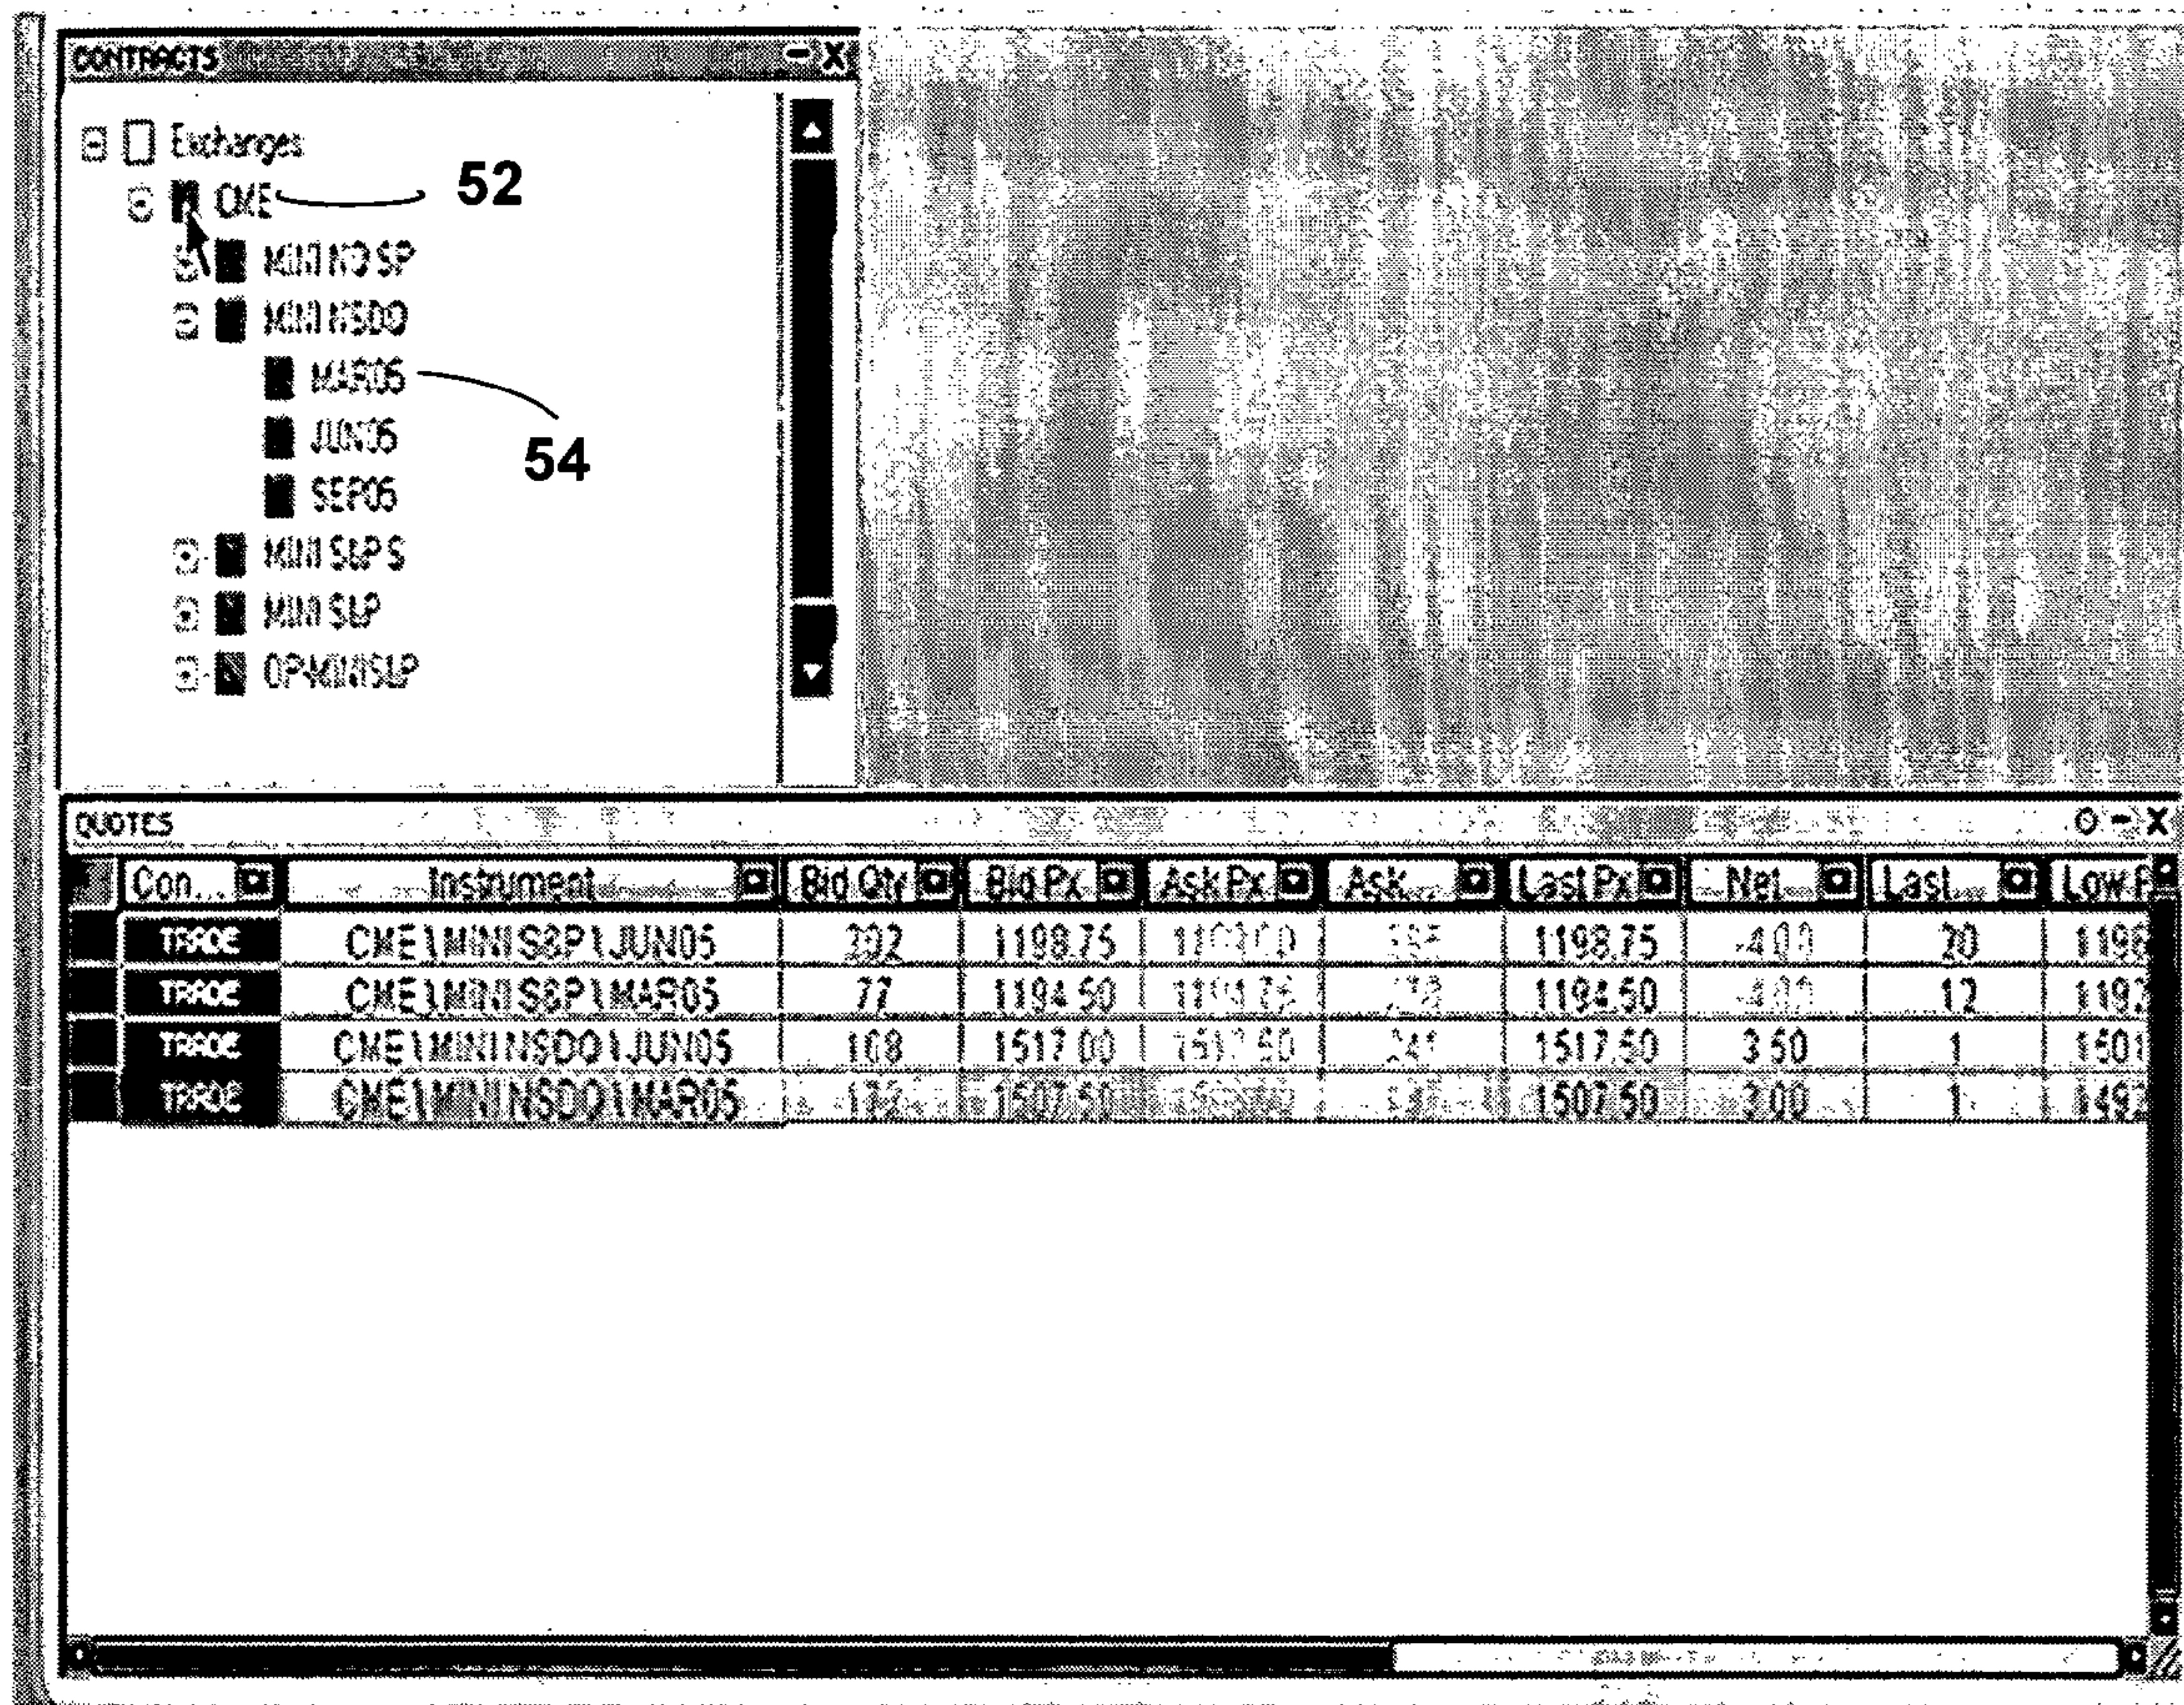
CONTRACTS

Exchanges
CME 52
MINI NO SP
MINI NSDQ
MAR05
JUN05 54
SEP05
MINI S&P S
MINI S&P
OPMINIS&P

QUOTES

| Con... | Instrument | Bid Qty | Bid Px | Ask Px | Ask... | Last Px | Net... | Last... | Low P |
|---|---|---|---|---|---|---|---|---|---|
| TRADE | CME\MINI S&P\JUN05 | 392 | 1198.75 | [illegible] | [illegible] | 1198.75 | -4.00 | 20 | 119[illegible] |
| TRADE | CME\MINI S&P\MAR05 | 77 | 1194.50 | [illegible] | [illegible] | 1194.50 | -4.00 | 12 | 119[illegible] |
| TRADE | CME\MINI NSDQ\JUN05 | 108 | 1517.00 | 1517.50 | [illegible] | 1517.50 | 3.50 | 1 | 150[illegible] |
| TRADE | CME\MINI NSDQ\MAR05 | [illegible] | 1507.50 | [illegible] | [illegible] | 1507.50 | 3.00 | 1 | 149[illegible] |